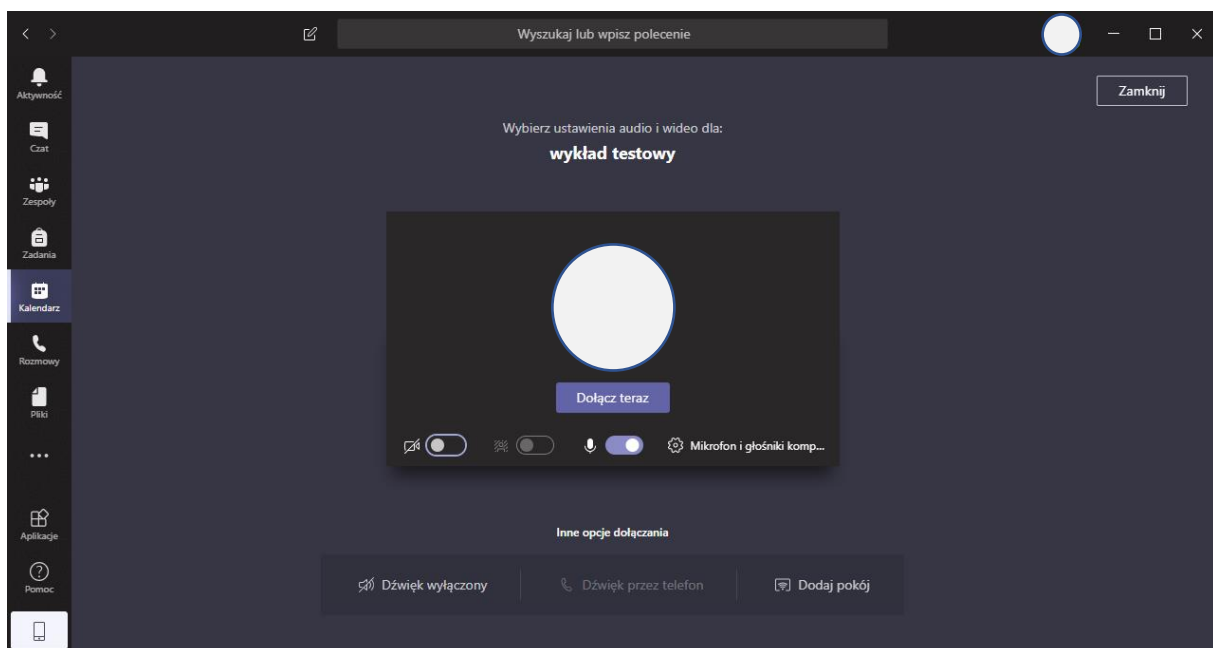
Wyszukaj lub wpisz polecenie

Aktywność
Czat
Zespoły
Zadania
Kalendarz
Rozmowy
Pliki
...
Aplikacje
Pomoc

Zamknij

Wybierz ustawienia audio i wideo dla:
wykład testowy

Dołącz teraz

Mikrofon i głośniki komp...

Inne opcje dołączania

Dźwięk wyłączony
Dźwięk przez telefon
Dodaj pokój